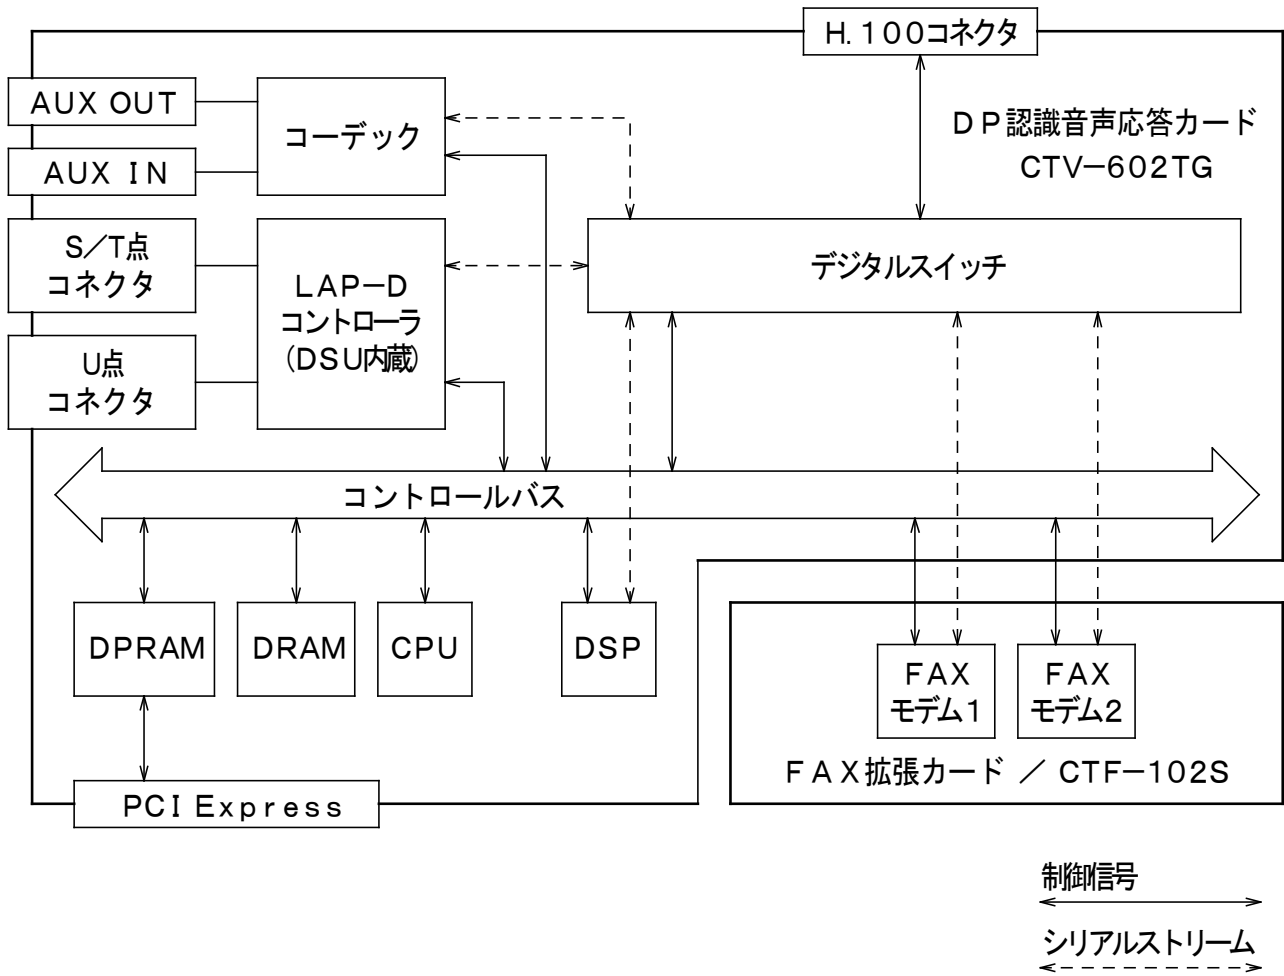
H.100コネクタ

AUX OUT

AUX IN

コーデック

DP認識音声応答カード
CTV−602TG

S/T点
コネクタ

LAP−D
コントローラ
(DSU内蔵)

デジタルスイッチ

U点
コネクタ

コントロールバス

DPRAM

DRAM

CPU

DSP

FAX
モデム1

FAX
モデム2

FAX拡張カード / CTF−102S

PCI Express

制御信号

シリアルストリーム